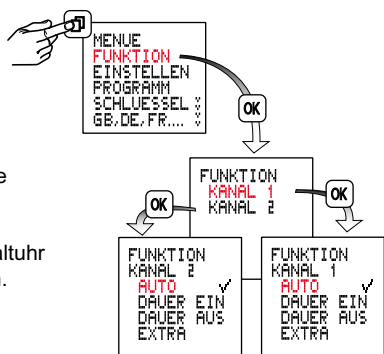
MENUE
FUNKTION
EINSTELLEN
PROGRAMM
SCHLUESSEL
GB,DE,FR....

OK

FUNKTION
KANAL 1
KANAL 2

OK

OK

e

altuhr
).

FUNKTION
KANAL 2
AUTO ✓
DAUER EIN
DAUER AUS
EXTRA

FUNKTION
KANAL 1
AUTO ✓
DAUER EIN
DAUER AUS
EXTRA